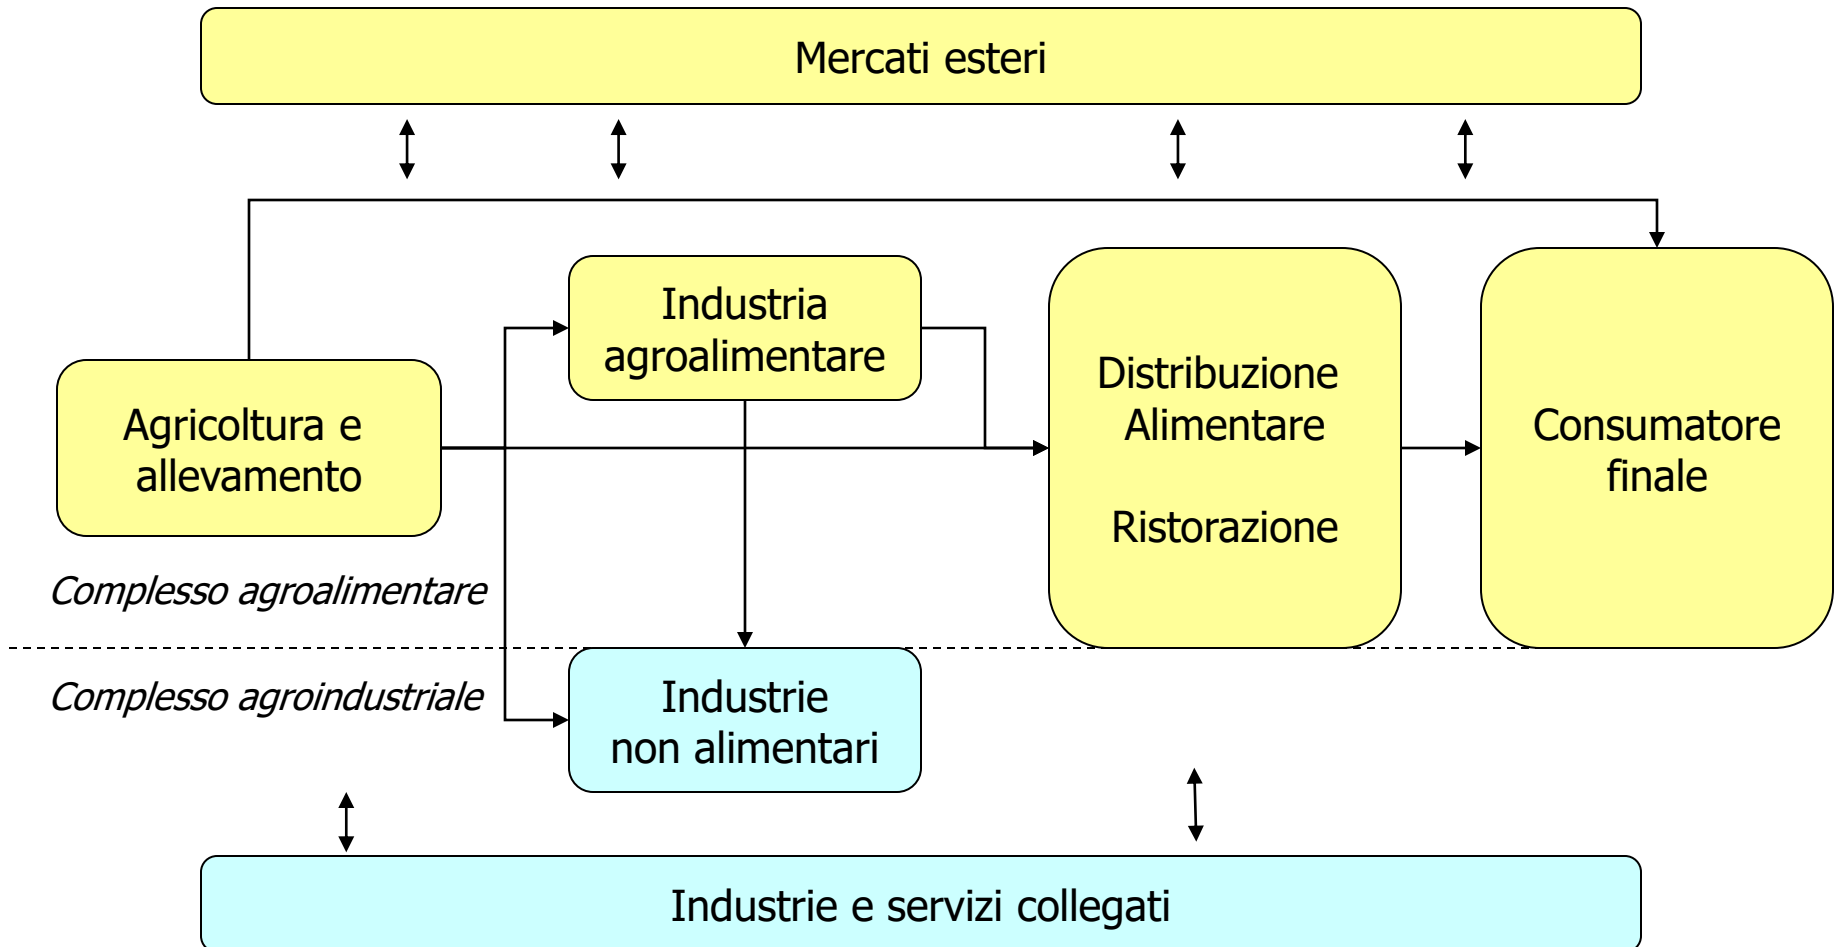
Mercati esteri

Industria agroalimentare

Agricoltura e allevamento

Distribuzione Alimentare

Ristorazione

Consumatore finale

Complesso agroalimentare

Complesso agroindustriale

Industrie non alimentari

Industrie e servizi collegati